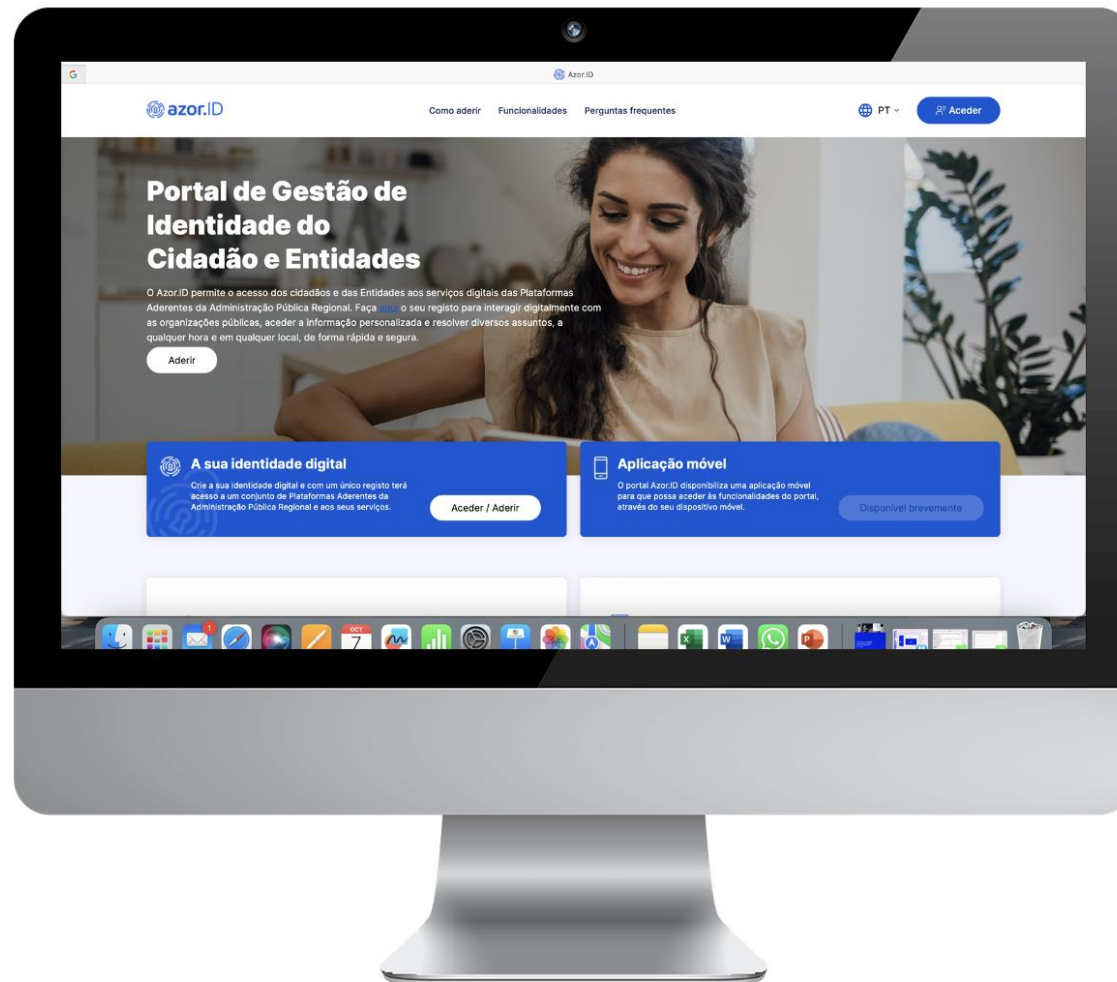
G

Azor.ID

azor.ID

Como aderir Funcionalidades Perguntas frequentes

PT

Aceder

Portal de Gestão de Identidade do Cidadão e Entidades

O Azor.ID permite o acesso dos cidadãos e das Entidades aos serviços digitais das Plataformas Aderentes da Administração Pública Regional. Faça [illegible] o seu registo para interagir digitalmente com as organizações públicas, aceder a informação personalizada e resolver diversos assuntos, a qualquer hora e em qualquer local, de forma rápida e segura.

Aderir

A sua identidade digital

Crie a sua identidade digital e com um único registo terá acesso a um conjunto de Plataformas Aderentes da Administração Pública Regional e aos seus serviços.

Aceder / Aderir

Aplicação móvel

O portal Azor.ID disponibiliza uma aplicação móvel para que possa aceder às funcionalidades do portal, através do seu dispositivo móvel.

Disponível brevemente

OCT
7